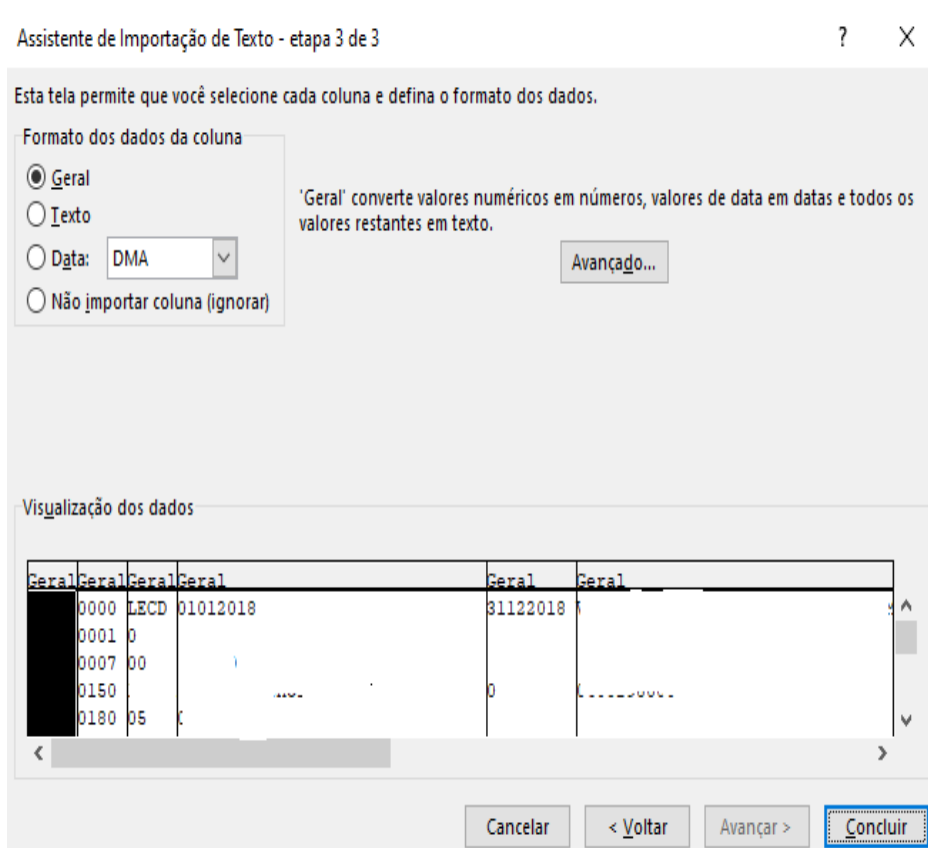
Assistente de Importação de Texto - etapa 3 de 3

?

X

Esta tela permite que você selecione cada coluna e defina o formato dos dados.

Formato dos dados da coluna

Geral

Texto

Data: DMA

Não importar coluna (ignorar)

'Geral' converte valores numéricos em números, valores de data em datas e todos os valores restantes em texto.

Avançado...

Visualização dos dados

| Geral | Geral | Geral | Geral | Geral | Geral |
|---|---|---|---|---|---|
| | 0000 | LECD | 01012018 | 31122018 | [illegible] |
| | 0001 | 0 | | | |
| | 0007 | 00 | | | |
| | 0150 | | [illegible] | 0 | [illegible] |
| | 0180 | 05 | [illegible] | | |

Cancelar

< Voltar

Avançar >

Concluir